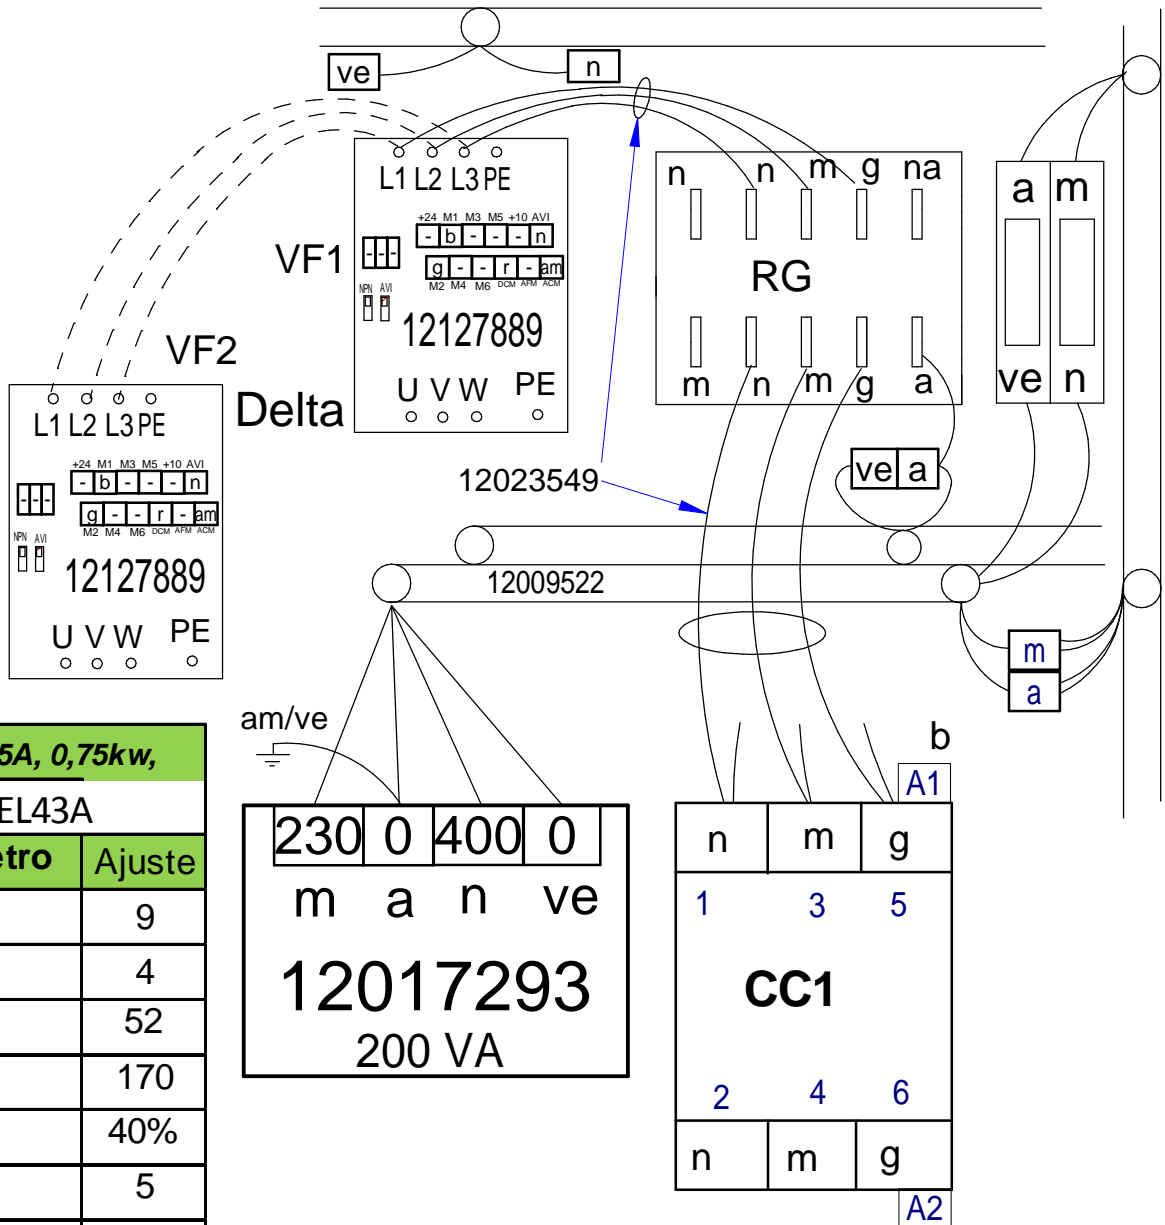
ve
n

L1 L2 L3 PE
+24 M1 M3 M5 +10 AVI
- b - - - n
g - - r - am
M2 M4 M6 DCM AFM ACM
NPN AVI
VF1
12127889
U V W PE
Delta

VF2
L1 L2 L3 PE
+24 M1 M3 M5 +10 AVI
- b - - - n
g - - r - am
M2 M4 M6 DCM AFM ACM
NPN AVI
12127889
U V W PE

n n m g na
RG
m n m g a

a m
ve n

ve a

12023549
12009522

m
a

am/ve

| 5A, 0,75kw, | |
|---|---|
| EL43A | |
| etro | Ajuste |
| | 9 |
| | 4 |
| | 52 |
| | 170 |
| | 40% |
| | 5 |

230 0 400 0
m a n ve
12017293
200 VA

b
A1
n m g
1 3 5
CC1
2 4 6
n m g
A2